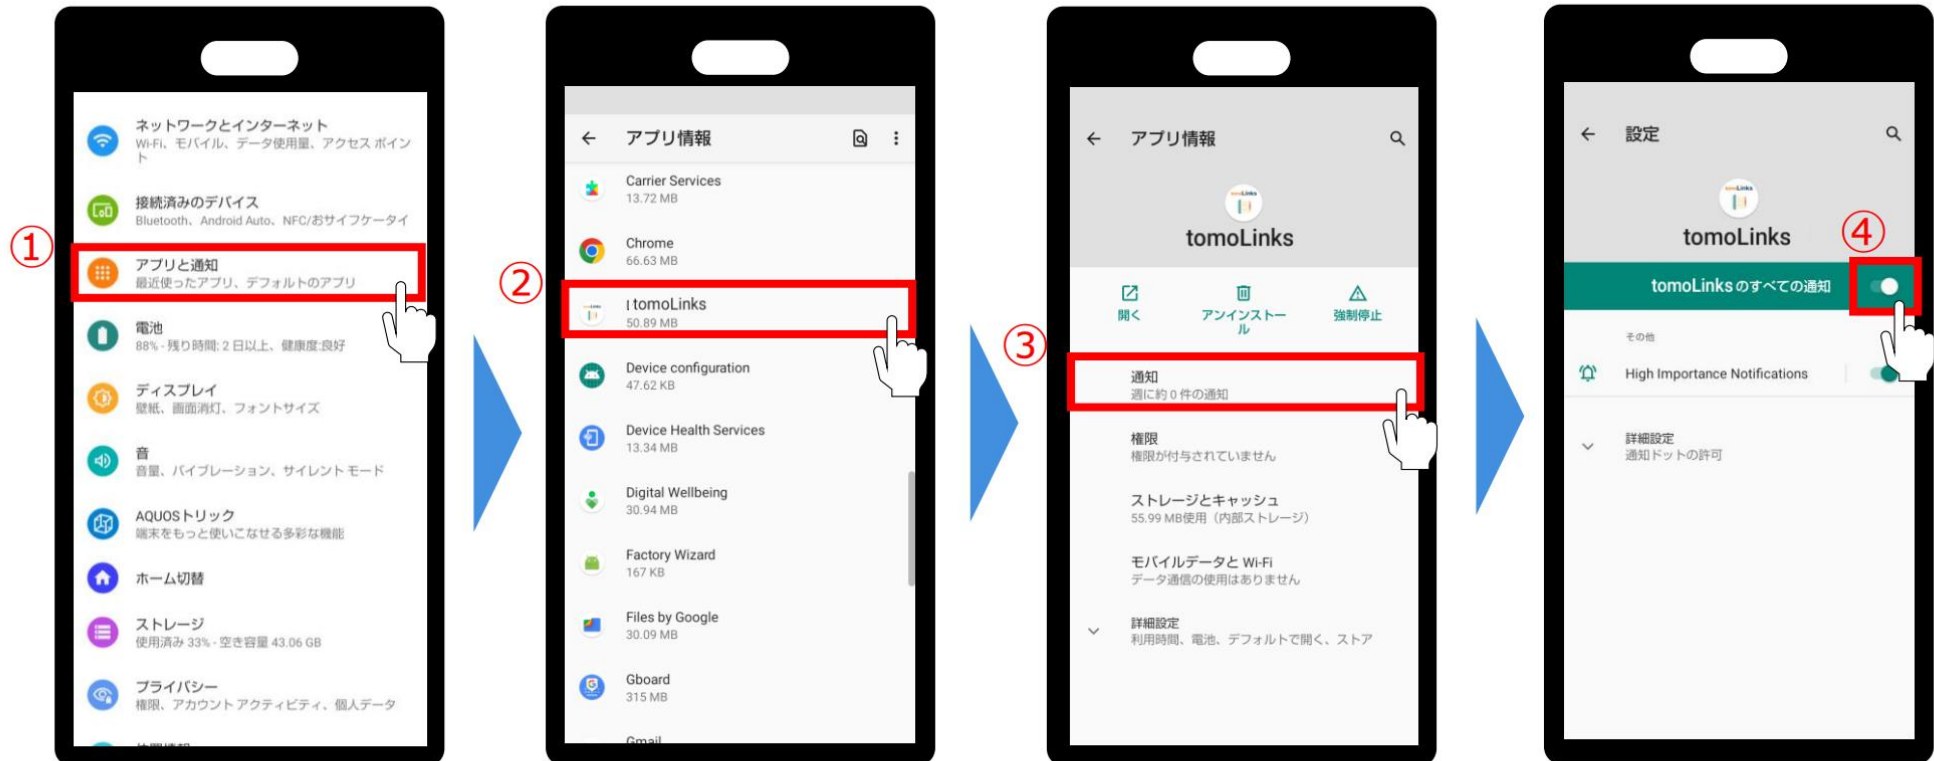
①

ネットワークとインターネット
Wi-Fi、モバイル、データ使用量、アクセス ポイント

接続済みのデバイス
Bluetooth、Android Auto、NFC/おサイフケータイ

アプリと通知
最近使ったアプリ、デフォルトのアプリ

電池
88% - 残り時間: 2 日以上、健康度:良好

ディスプレイ
壁紙、画面消灯、フォントサイズ

音
音量、バイブレーション、サイレント モード

AQUOSトリック
端末をもっと使いこなせる多彩な機能

ホーム切替

ストレージ
使用済み 33% - 空き容量 43.06 GB

プライバシー
権限、アカウント アクティビティ、個人データ

②

アプリ情報

Carrier Services
13.72 MB

Chrome
66.63 MB

tomoLinks
50.89 MB

Device configuration
47.62 KB

Device Health Services
13.34 MB

Digital Wellbeing
30.94 MB

Factory Wizard
167 KB

Files by Google
30.09 MB

Gboard
315 MB

Gmail

③

アプリ情報

tomoLinks

開く
アンインストール
強制停止

通知
週に約 0 件の通知

権限
権限が付与されていません

ストレージとキャッシュ
55.99 MB使用（内部ストレージ）

モバイルデータと Wi-Fi
データ通信の使用はありません

詳細設定
利用時間、電池、デフォルトで開く、ストア

④

設定

tomoLinks

tomoLinksのすべての通知

その他

High Importance Notifications

詳細設定
通知ドットの許可